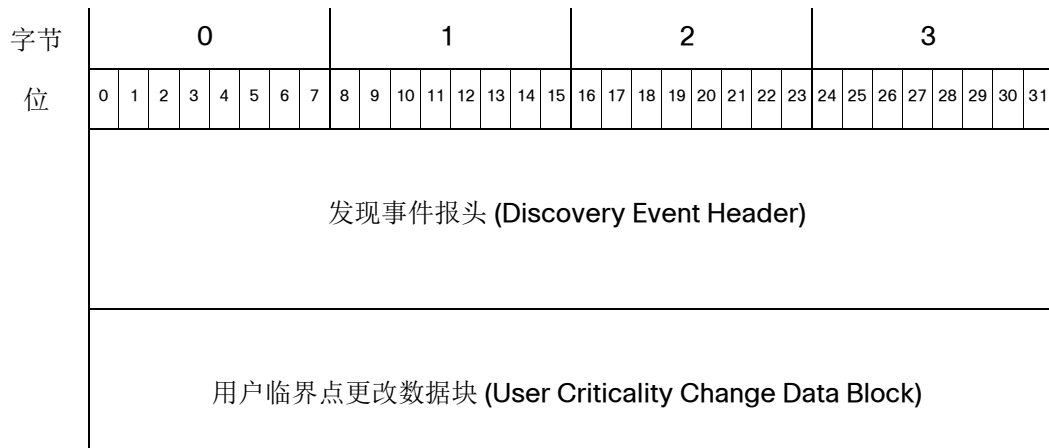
| 字节 | 0 | | | | | | | | 1 | | | | | | | | 2 | | | | | | | | 3 | | | | | | | |
|---|---|---|---|---|---|---|---|---|---|---|---|---|---|---|---|---|---|---|---|---|---|---|---|---|---|---|---|---|---|---|---|---|
| 位 | 0 | 1 | 2 | 3 | 4 | 5 | 6 | 7 | 8 | 9 | 10 | 11 | 12 | 13 | 14 | 15 | 16 | 17 | 18 | 19 | 20 | 21 | 22 | 23 | 24 | 25 | 26 | 27 | 28 | 29 | 30 | 31 |

发现事件报头 (Discovery Event Header)

用户临界点更改数据块 (User Criticality Change Data Block)